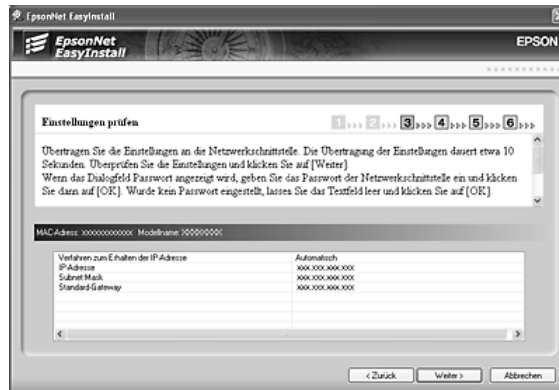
EpsonNet EasyInstall

EpsonNet EasyInstall

EPSON

Einstellungen prüfen

1 2 3 4 5 6

Übertragen Sie die Einstellungen an die Netzwerkschnittstelle. Die Übertragung der Einstellungen dauert etwa 10 Sekunden. Überprüfen Sie die Einstellungen und klicken Sie auf [Weiter].
Wenn das Dialogfeld Passwort angezeigt wird, geben Sie das Passwort der Netzwerkschnittstelle ein und klicken Sie dann auf [OK]. Wurde kein Passwort eingestellt, lassen Sie das Textfeld leer und klicken Sie auf [OK].

MAC-Adress: xxxxxxxxxxxx Modellname: XXXXXXXX

| | |
|---|---|
| Verfahren zum Erhalten der IP-Adresse | Automatisch |
| IP-Adresse | xxx.xxx.xxx.xxx |
| Subnet Mask | xxx.xxx.xxx.xxx |
| Standard-Gateway | xxx.xxx.xxx.xxx |

< Zurück Weiter > Abbrechen